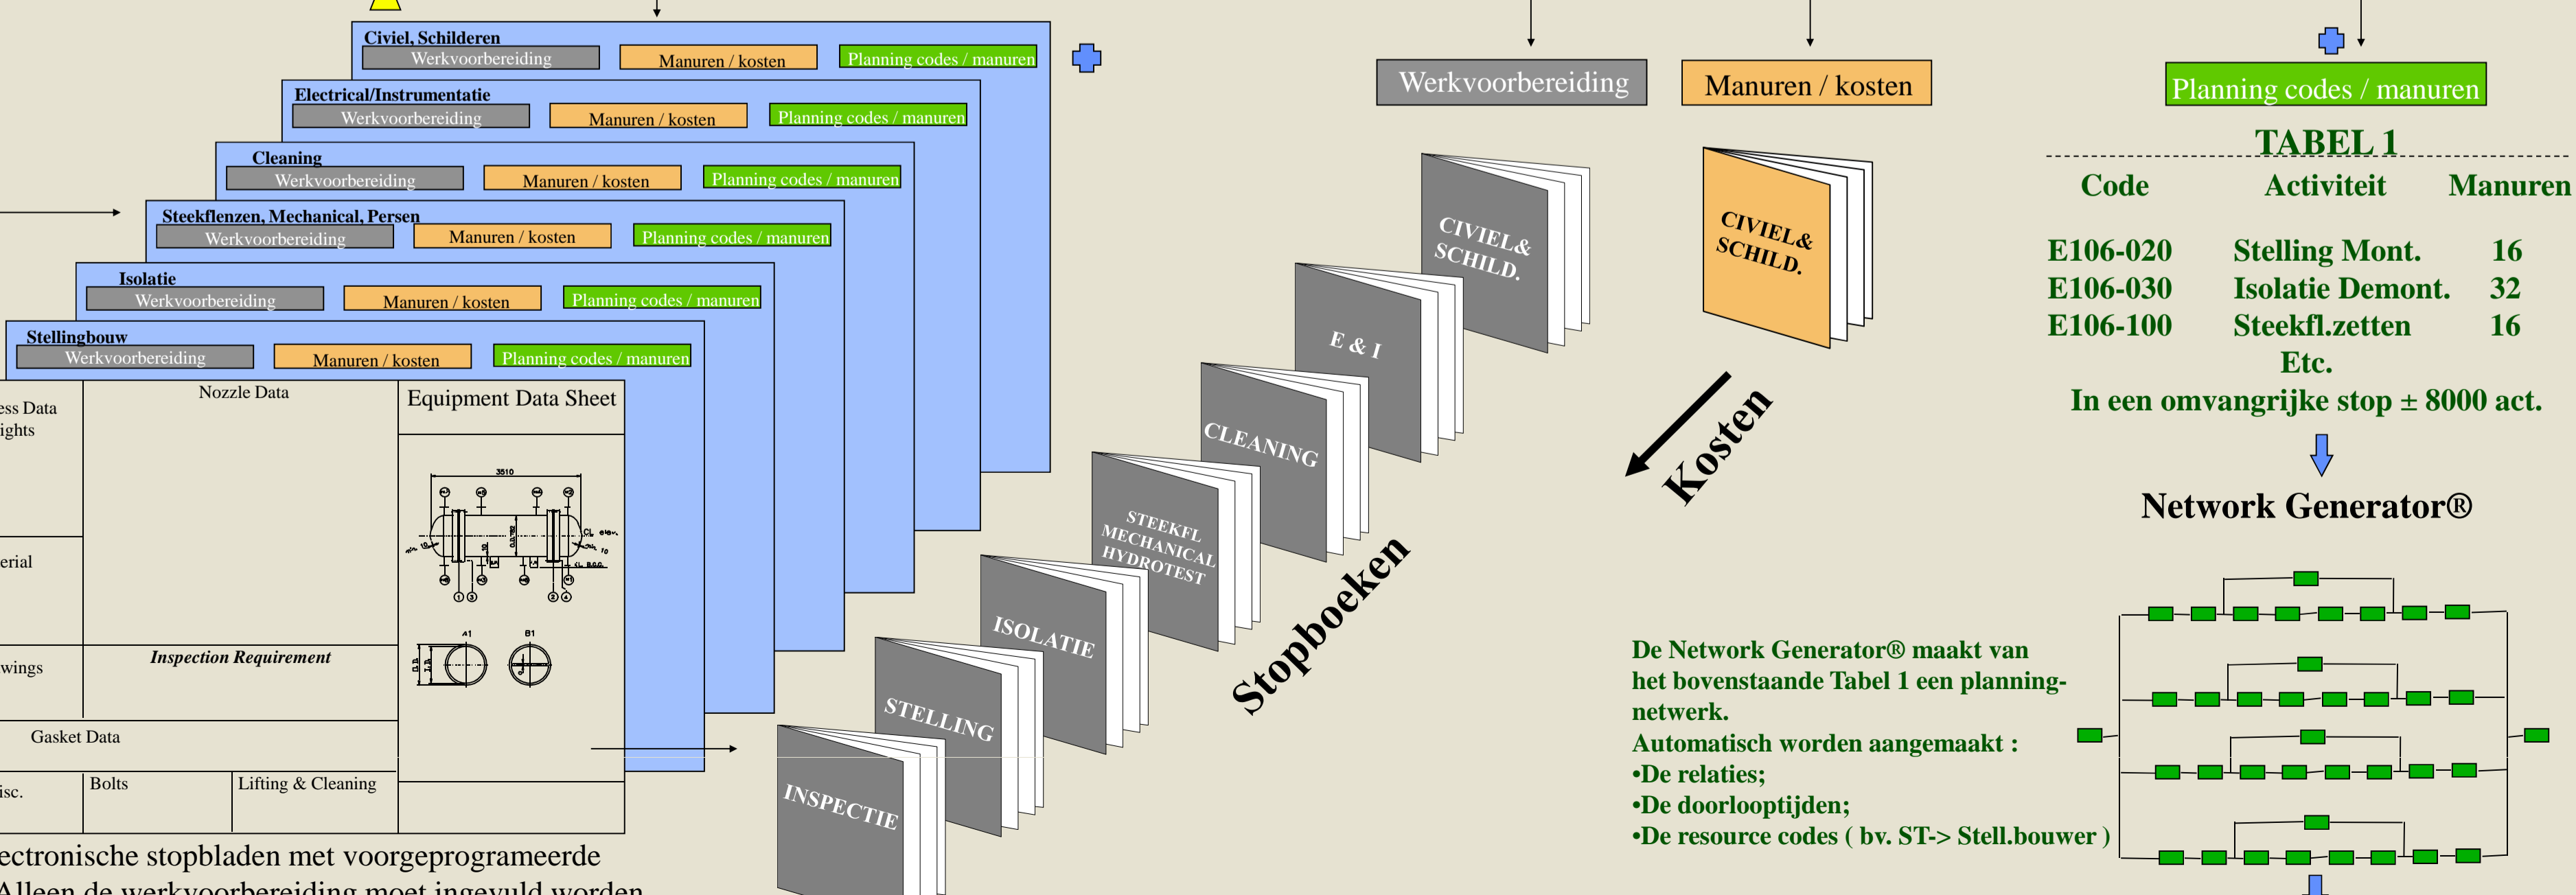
Civiel, Schilderen
Werkvoorbereiding
Manuren / kosten
Planning codes / manuren

Electrical/Instrumentatie
Werkvoorbereiding
Manuren / kosten
Planning codes / manuren

Cleaning
Werkvoorbereiding
Manuren / kosten
Planning codes / manuren

Steekflenzen, Mechanical, Persen
Werkvoorbereiding
Manuren / kosten
Planning codes / manuren

Isolatie
Werkvoorbereiding
Manuren / kosten
Planning codes / manuren

Stellingbouw
Werkvoorbereiding
Manuren / kosten
Planning codes / manuren

ess Data
ights
Nozzle Data
Equipment Data Sheet
3510
A1
B1
erial
wings
Inspection Requirement
Gasket Data
isc.
Bolts
Lifting & Cleaning

ectronische stopbladen met voorgeprogrameerde
Alleen de werkvoorbereiding moet ingevuld worden

Werkvoorbereiding
Manuren / kosten
Planning codes / manuren

CIVIEL& SCHILD.
E & I
CLEANING
STEEKFL MECHANICAL HYDROTEST
ISOLATIE
STELLING
INSPECTIE
Stopboeken

CIVIEL& SCHILD.
Kosten

TABEL 1
| Code | Activiteit | Manuren |
|---|---|---|
| E106-020 | Stelling Mont. | 16 |
| E106-030 | Isolatie Demont. | 32 |
| E106-100 | Steekfl.zetten | 16 |

Etc.
In een omvangrijke stop ± 8000 act.

Network Generator®

De Network Generator® maakt van het bovenstaande Tabel 1 een planningnetwerk.
Automatisch worden aangemaakt :
•De relaties;
•De doorlooptijden;
•De resource codes ( bv. ST-> Stell.bouwer )